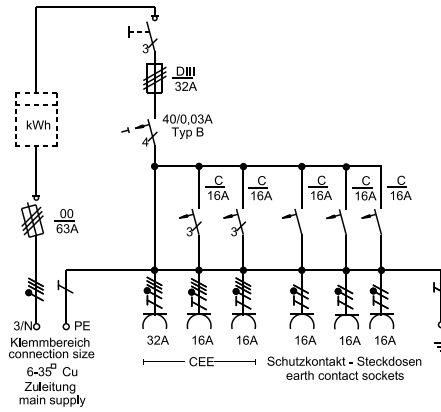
3
DIII
32A
kWh
40/0,03A
Typ B
4
C
16A
C
16A
C
16A
C
16A
C
16A
00
63A
3
3
3/N
PE
Klemmbereich
connection size
6-35□ Cu
Zuleitung
main supply
32A
16A
16A
16A
16A
16A
CEE
Schutzkontakt - Steckdosen
earth contact sockets